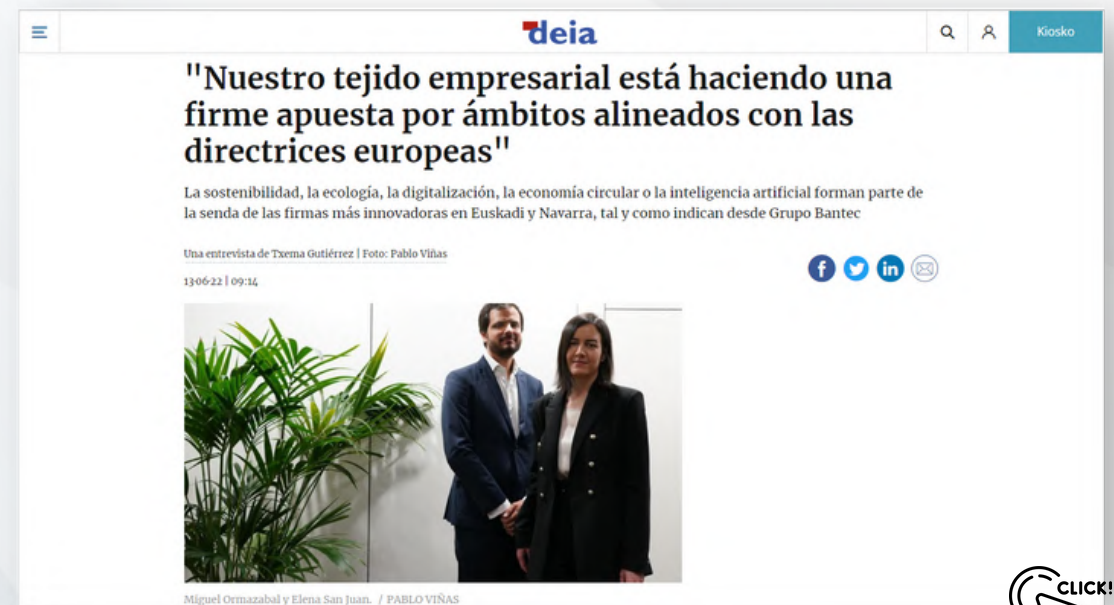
deia

Kiosko

"Nuestro tejido empresarial está haciendo una firme apuesta por ámbitos alineados con las directrices europeas"

La sostenibilidad, la ecología, la digitalización, la economía circular o la inteligencia artificial forman parte de la senda de las firmas más innovadoras en Euskadi y Navarra, tal y como indican desde Grupo Bantec

Una entrevista de Txema Gutiérrez | Foto: Pablo Viñas

13·06·22 | 09:14

Miguel Ormazabal y Elena San Juan. / PABLO VIÑAS

CLICK!